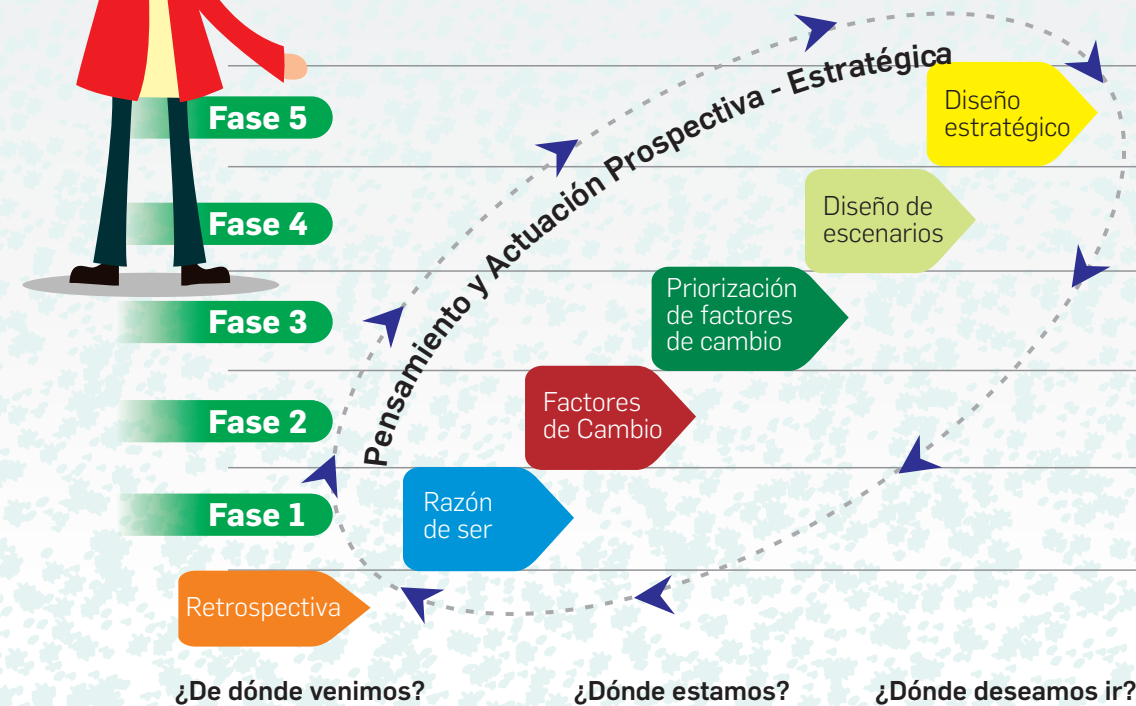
Pensamiento y Actuación Prospectiva - Estratégica

Fase 5

Diseño estratégico

Fase 4

Diseño de escenarios

Fase 3

Priorización de factores de cambio

Fase 2

Factores de Cambio

Fase 1

Razón de ser

Retrospectiva

¿De dónde venimos?

¿Dónde estamos?

¿Dónde deseamos ir?